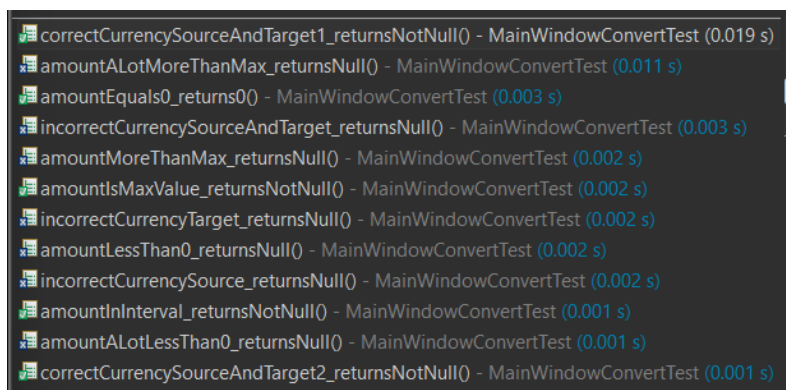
correctCurrencySourceAndTarget1_returnsNotNull() - MainWindowConvertTest (0.019 s)
amountALotMoreThanMax_returnsNull() - MainWindowConvertTest (0.011 s)
amountEquals0_returns0() - MainWindowConvertTest (0.003 s)
incorrectCurrencySourceAndTarget_returnsNull() - MainWindowConvertTest (0.003 s)
amountMoreThanMax_returnsNull() - MainWindowConvertTest (0.002 s)
amountIsMaxValue_returnsNotNull() - MainWindowConvertTest (0.002 s)
incorrectCurrencyTarget_returnsNull() - MainWindowConvertTest (0.002 s)
amountLessThan0_returnsNull() - MainWindowConvertTest (0.002 s)
incorrectCurrencySource_returnsNull() - MainWindowConvertTest (0.002 s)
amountInInterval_returnsNotNull() - MainWindowConvertTest (0.001 s)
amountALotLessThan0_returnsNull() - MainWindowConvertTest (0.001 s)
correctCurrencySourceAndTarget2_returnsNotNull() - MainWindowConvertTest (0.001 s)